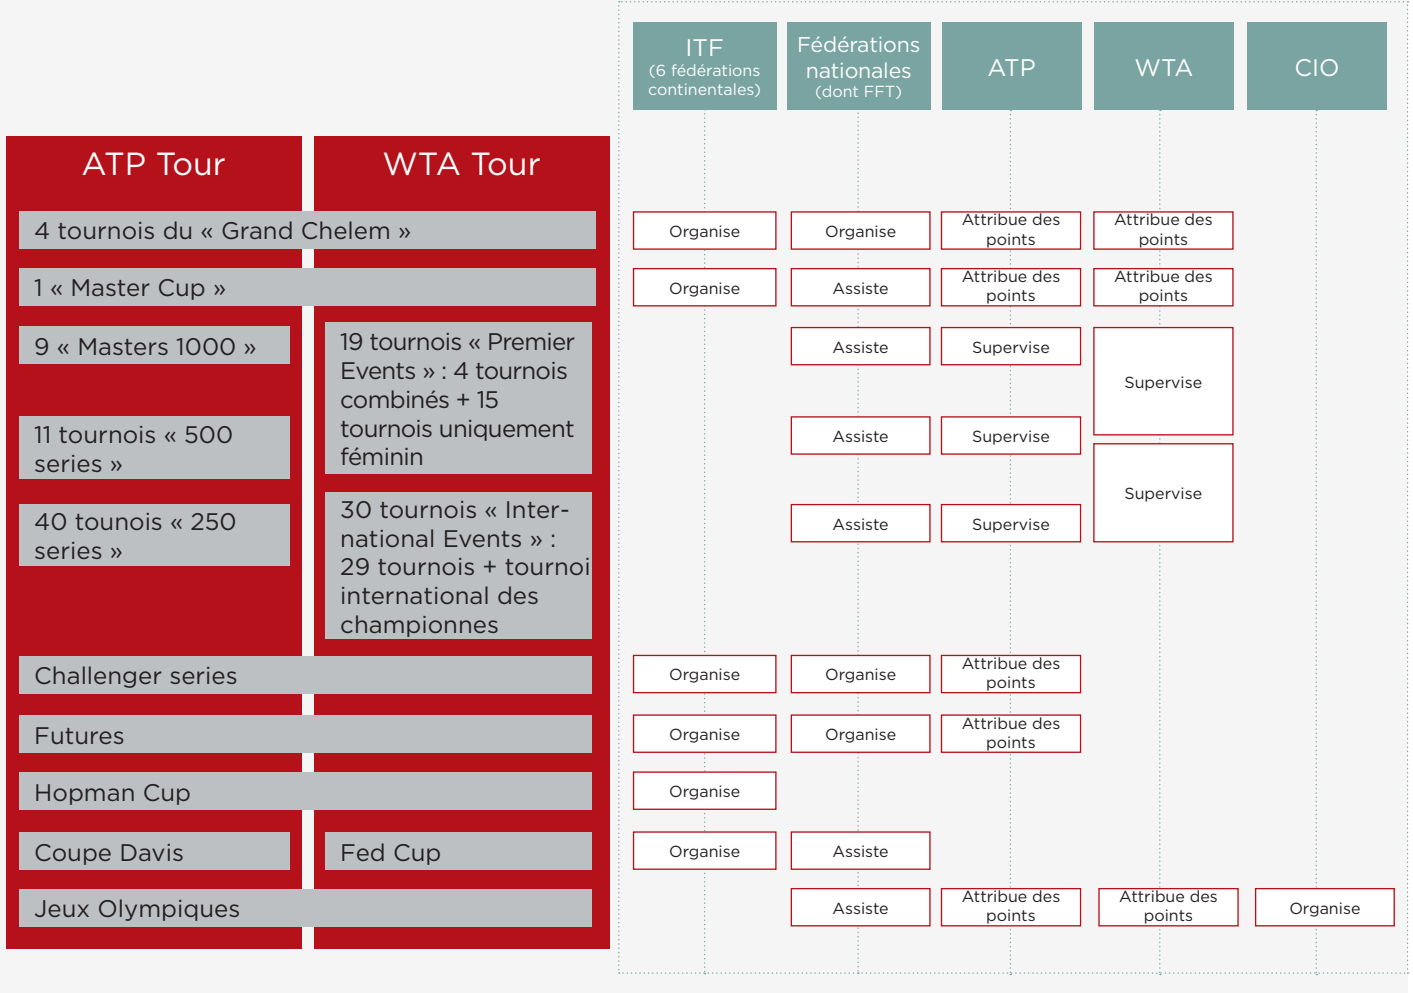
ITF
(6 fédérations continentales)

Fédérations nationales
(dont FFT)

ATP

WTA

CIO

ATP Tour

WTA Tour

4 tournois du « Grand Chelem »

Organise | Organise | Attribue des points | Attribue des points

1 « Master Cup »

Organise | Assiste | Attribue des points | Attribue des points

9 « Masters 1000 »

Assiste | Supervise

19 tournois « Premier Events » : 4 tournois combinés + 15 tournois uniquement féminin

Supervise

11 tournois « 500 series »

Assiste | Supervise

Supervise

40 tounois « 250 series »

30 tournois « International Events » : 29 tournois + tournoi international des championnes

Assiste | Supervise

Challenger series

Organise | Organise | Attribue des points

Futures

Organise | Organise | Attribue des points

Hopman Cup

Organise

Coupe Davis

Fed Cup

Organise | Assiste

Jeux Olympiques

Assiste | Attribue des points | Attribue des points | Organise